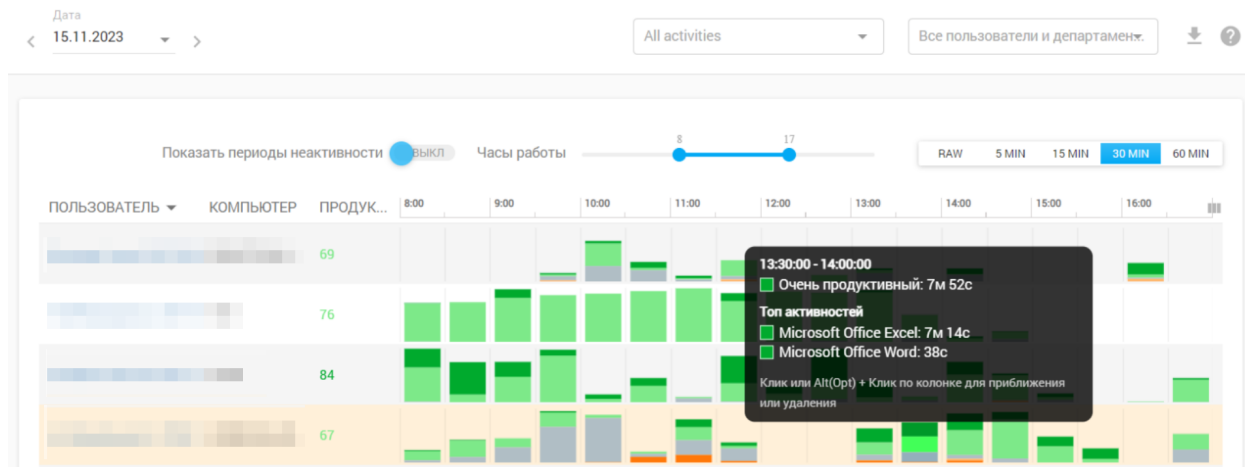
Дата
15.11.2023

All activities

Все пользователи и департамен...

Показать периоды неактивности ВЫКЛ

Часы работы 8 17

RAW 5 MIN 15 MIN 30 MIN 60 MIN

ПОЛЬЗОВАТЕЛЬ КОМПЬЮТЕР ПРОДУК...

8:00 9:00 10:00 11:00 12:00 13:00 14:00 15:00 16:00

69
76
84
67

13:30:00 - 14:00:00
Очень продуктивный: 7м 52с
Топ активностей
Microsoft Office Excel: 7м 14с
Microsoft Office Word: 38с
Клик или Alt(Opt) + Клик по колонке для приближения или удаления